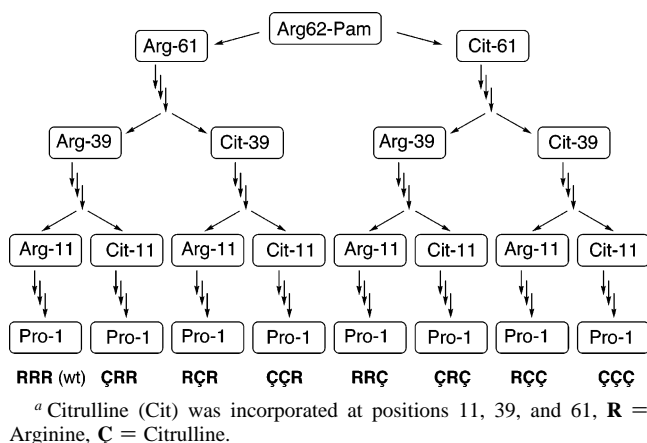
Arg62-Pam

Arg-61

Cit-61

Arg-39

Cit-39

Arg-39

Cit-39

Arg-11

Cit-11

Arg-11

Cit-11

Arg-11

Cit-11

Arg-11

Cit-11

Pro-1

Pro-1

Pro-1

Pro-1

Pro-1

Pro-1

Pro-1

Pro-1

RRR (wt) ÇRR RÇR ÇÇR RRÇ ÇRÇ RÇÇ ÇÇÇ

$^a$ Citrulline (Cit) was incorporated at positions 11, 39, and 61, **R** = Arginine, **Ç** = Citrulline.